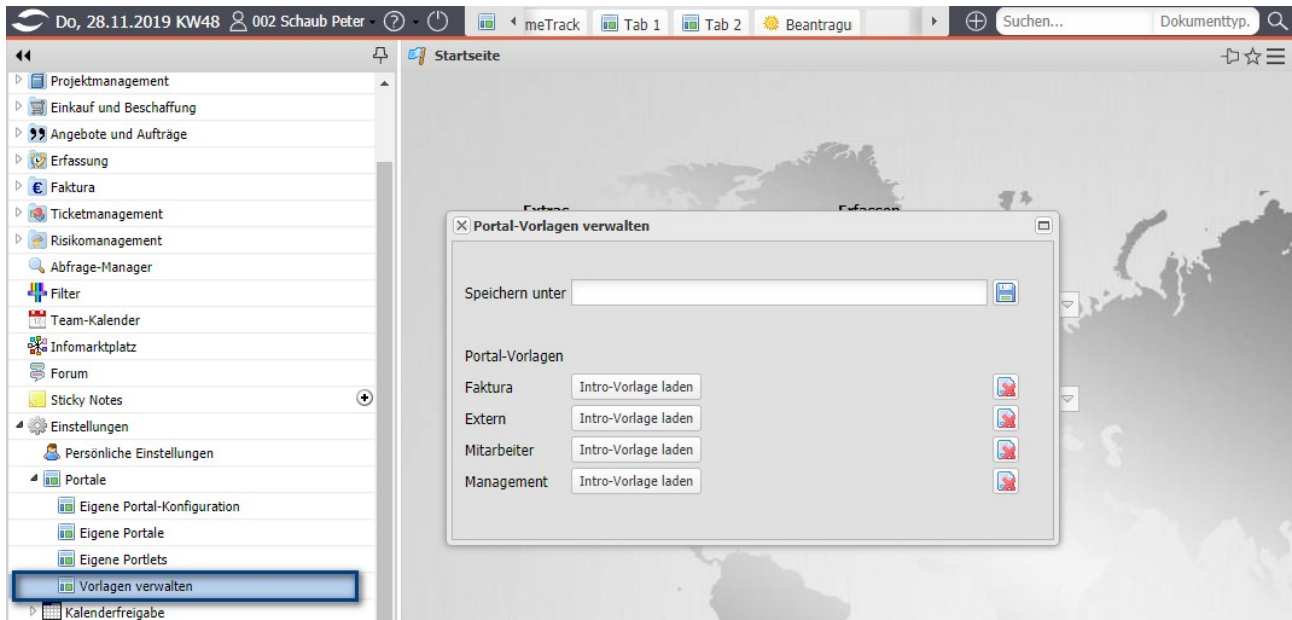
Do, 28.11.2019 KW48 002 Schaub Peter

meTrack Tab 1 Tab 2 Beantragu

Suchen... Dokumenttyp.

Startseite

Projektmanagement
Einkauf und Beschaffung
Angebote und Aufträge
Erfassung
Faktura
Ticketmanagement
Risikomanagement
Abfrage-Manager
Filter
Team-Kalender
Infomarktplatz
Forum
Sticky Notes
Einstellungen
Persönliche Einstellungen
Portale
Eigene Portal-Konfiguration
Eigene Portale
Eigene Portlets
Vorlagen verwalten
Kalenderfreigabe

Portal-Vorlagen verwalten

Speichern unter

Portal-Vorlagen

Faktura Intro-Vorlage laden
Extern Intro-Vorlage laden
Mitarbeiter Intro-Vorlage laden
Management Intro-Vorlage laden